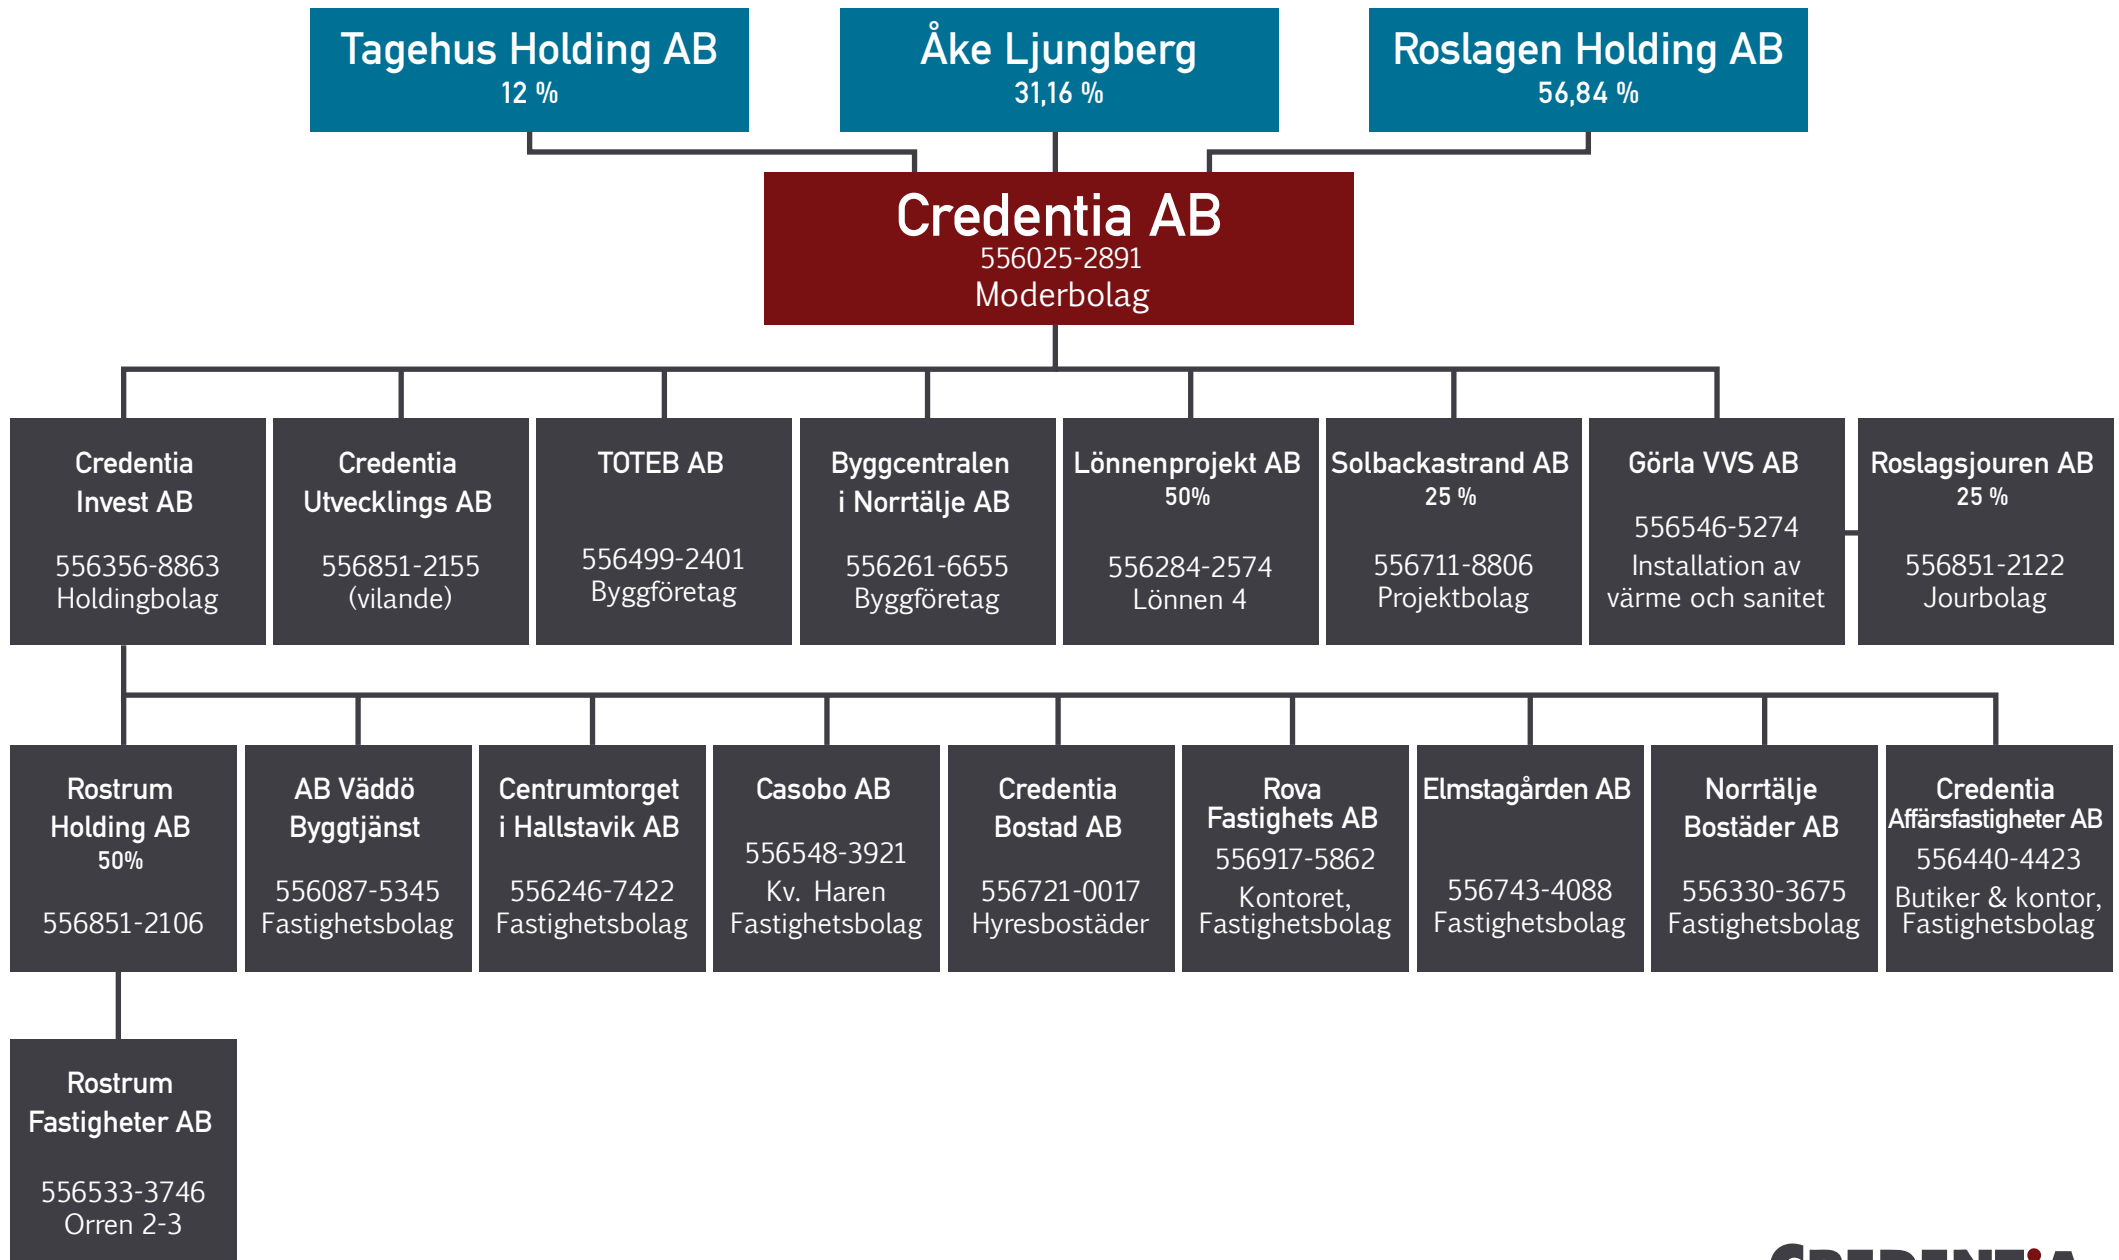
Tagehus Holding AB
12 %

Åke Ljungberg
31,16 %

Roslagen Holding AB
56,84 %

Credentia AB
556025-2891
Moderbolag

Credentia Invest AB
556356-8863
Holdingbolag

Credentia Utvecklings AB
556851-2155
(vilande)

TOTEB AB
556499-2401
Byggföretag

Byggcentralen i Norrtälje AB
556261-6655
Byggföretag

Lönnenprojekt AB
50%
556284-2574
Lönnen 4

Solbackastrand AB
25 %
556711-8806
Projektbolag

Görla VVS AB
556546-5274
Installation av värme och sanitet

Roslagsjouren AB
25 %
556851-2122
Jourbolag

Rostrum Holding AB
50%
556851-2106

AB Väddö Byggtjänst
556087-5345
Fastighetsbolag

Centrumtorget i Hallstavik AB
556246-7422
Fastighetsbolag

Casobo AB
556548-3921
Kv. Haren
Fastighetsbolag

Credentia Bostad AB
556721-0017
Hyresbostäder

Rova Fastighets AB
556917-5862
Kontoret,
Fastighetsbolag

Elmstagården AB
556743-4088
Fastighetsbolag

Norrtälje Bostäder AB
556330-3675
Fastighetsbolag

Credentia Affärsfastigheter AB
556440-4423
Butiker & kontor,
Fastighetsbolag

Rostrum Fastigheter AB
556533-3746
Orren 2-3

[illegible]